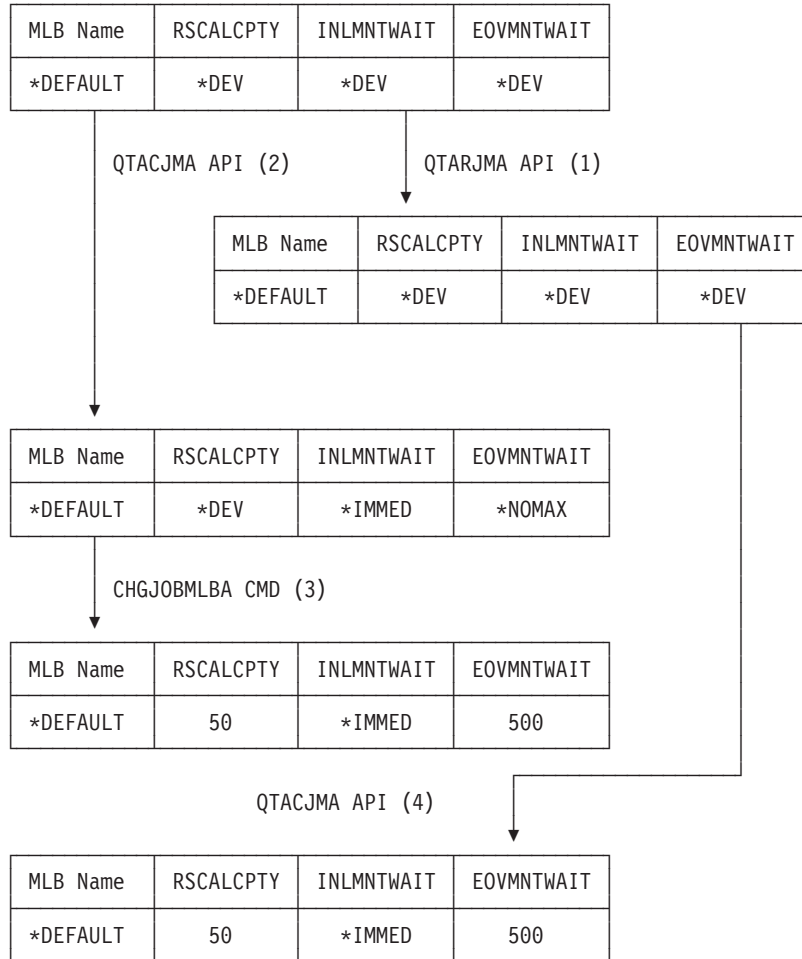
| MLB Name | RSCALCPTY | INLMNTWAIT | EOVMNTWAIT |
|---|---|---|---|
| *DEFAULT | *DEV | *DEV | *DEV |

QTACJMA API (2)

QTARJMA API (1)

| MLB Name | RSCALCPTY | INLMNTWAIT | EOVMNTWAIT |
|---|---|---|---|
| *DEFAULT | *DEV | *DEV | *DEV |

| MLB Name | RSCALCPTY | INLMNTWAIT | EOVMNTWAIT |
|---|---|---|---|
| *DEFAULT | *DEV | *IMMED | *NOMAX |

CHGJOBMLBA CMD (3)

| MLB Name | RSCALCPTY | INLMNTWAIT | EOVMNTWAIT |
|---|---|---|---|
| *DEFAULT | 50 | *IMMED | 500 |

QTACJMA API (4)

| MLB Name | RSCALCPTY | INLMNTWAIT | EOVMNTWAIT |
|---|---|---|---|
| *DEFAULT | 50 | *IMMED | 500 |